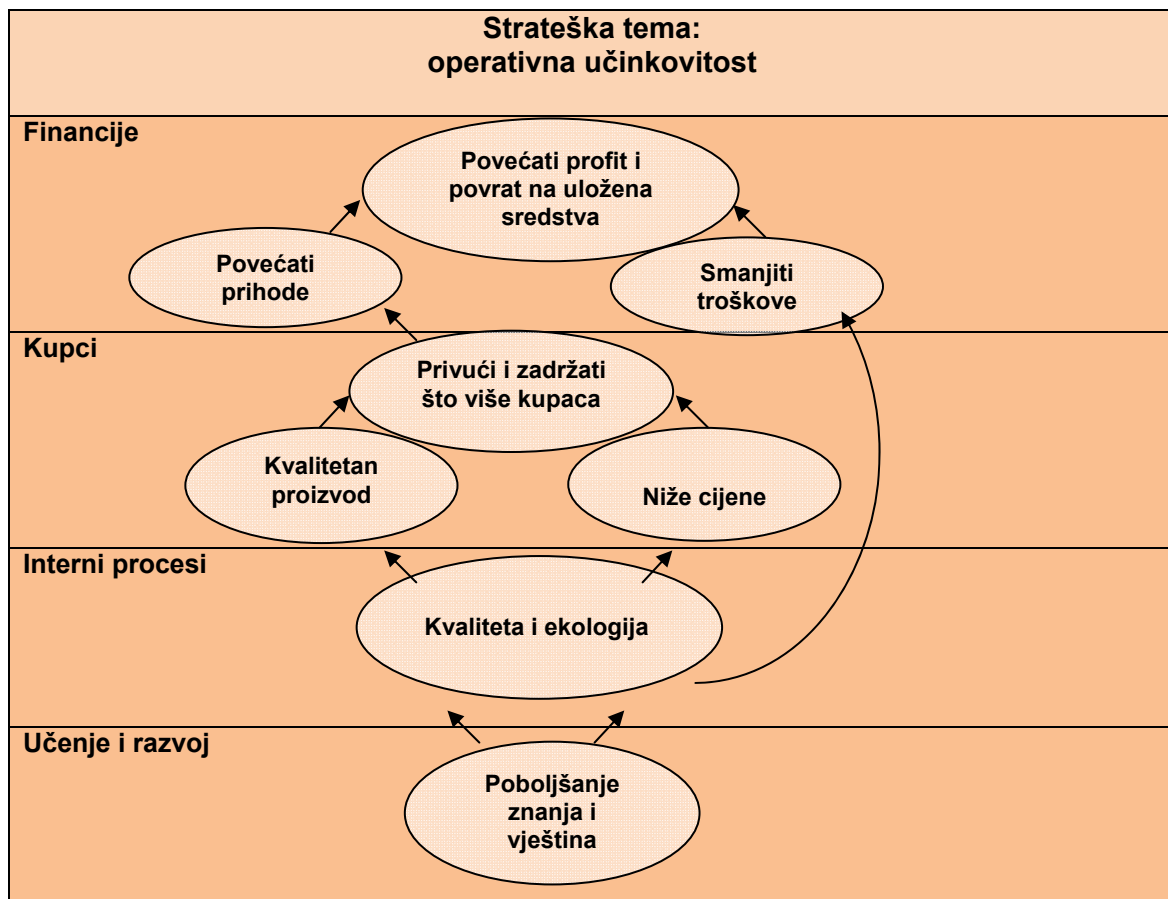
Strateška tema:
operativna učinkovitost

Financije

Povećati profit i povrat na uložena sredstva

Povećati prihode

Smanjiti troškove

Kupci

Privući i zadržati što više kupaca

Kvalitetan proizvod

Niže cijene

Interni procesi

Kvaliteta i ekologija

Učenje i razvoj

Poboljšanje znanja i vještina